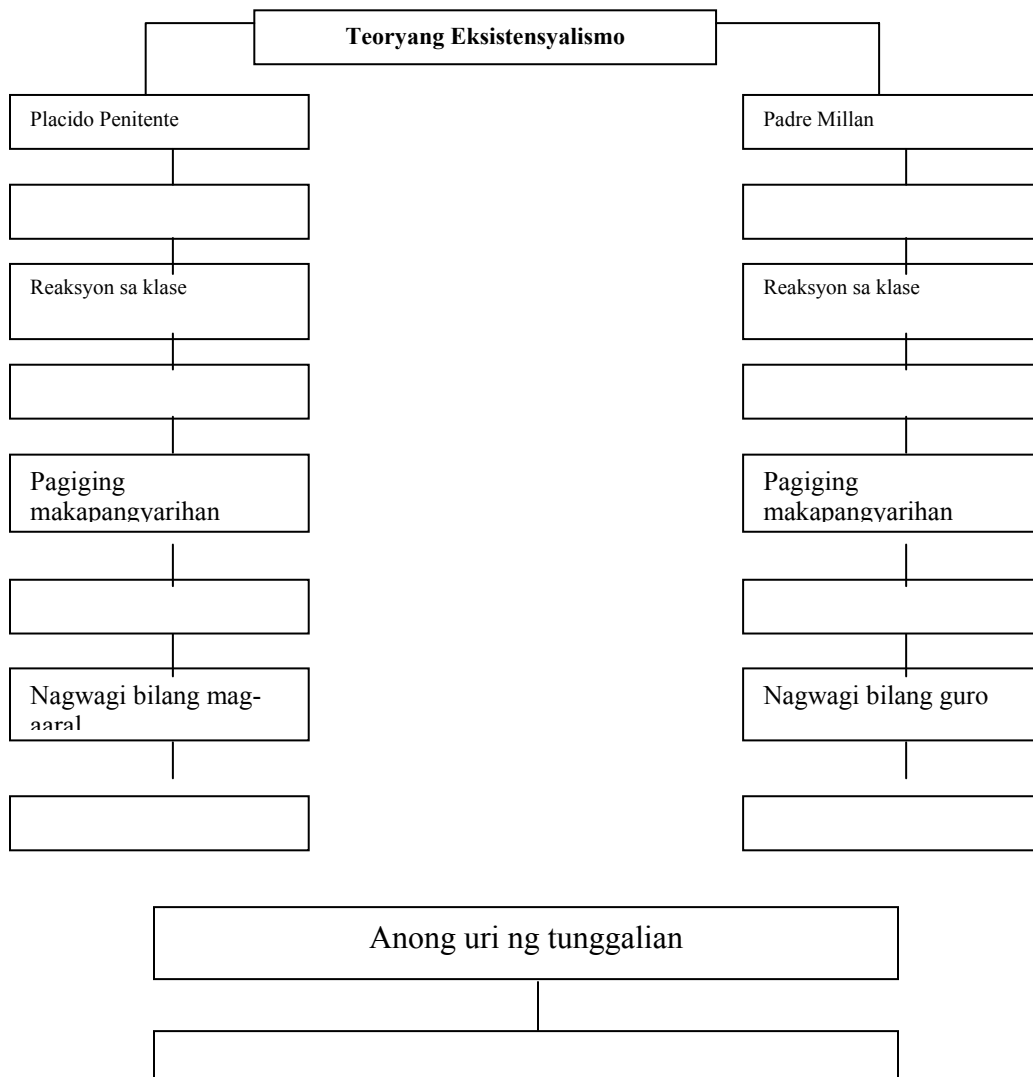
Teoryang Eksistensyalismo

Placido Penitente

Reaksyon sa klase

Pagiging makapangyarihan

Nagwagi bilang mag-aaral

Padre Millan

Reaksyon sa klase

Pagiging makapangyarihan

Nagwagi bilang guro

Anong uri ng tunggalian